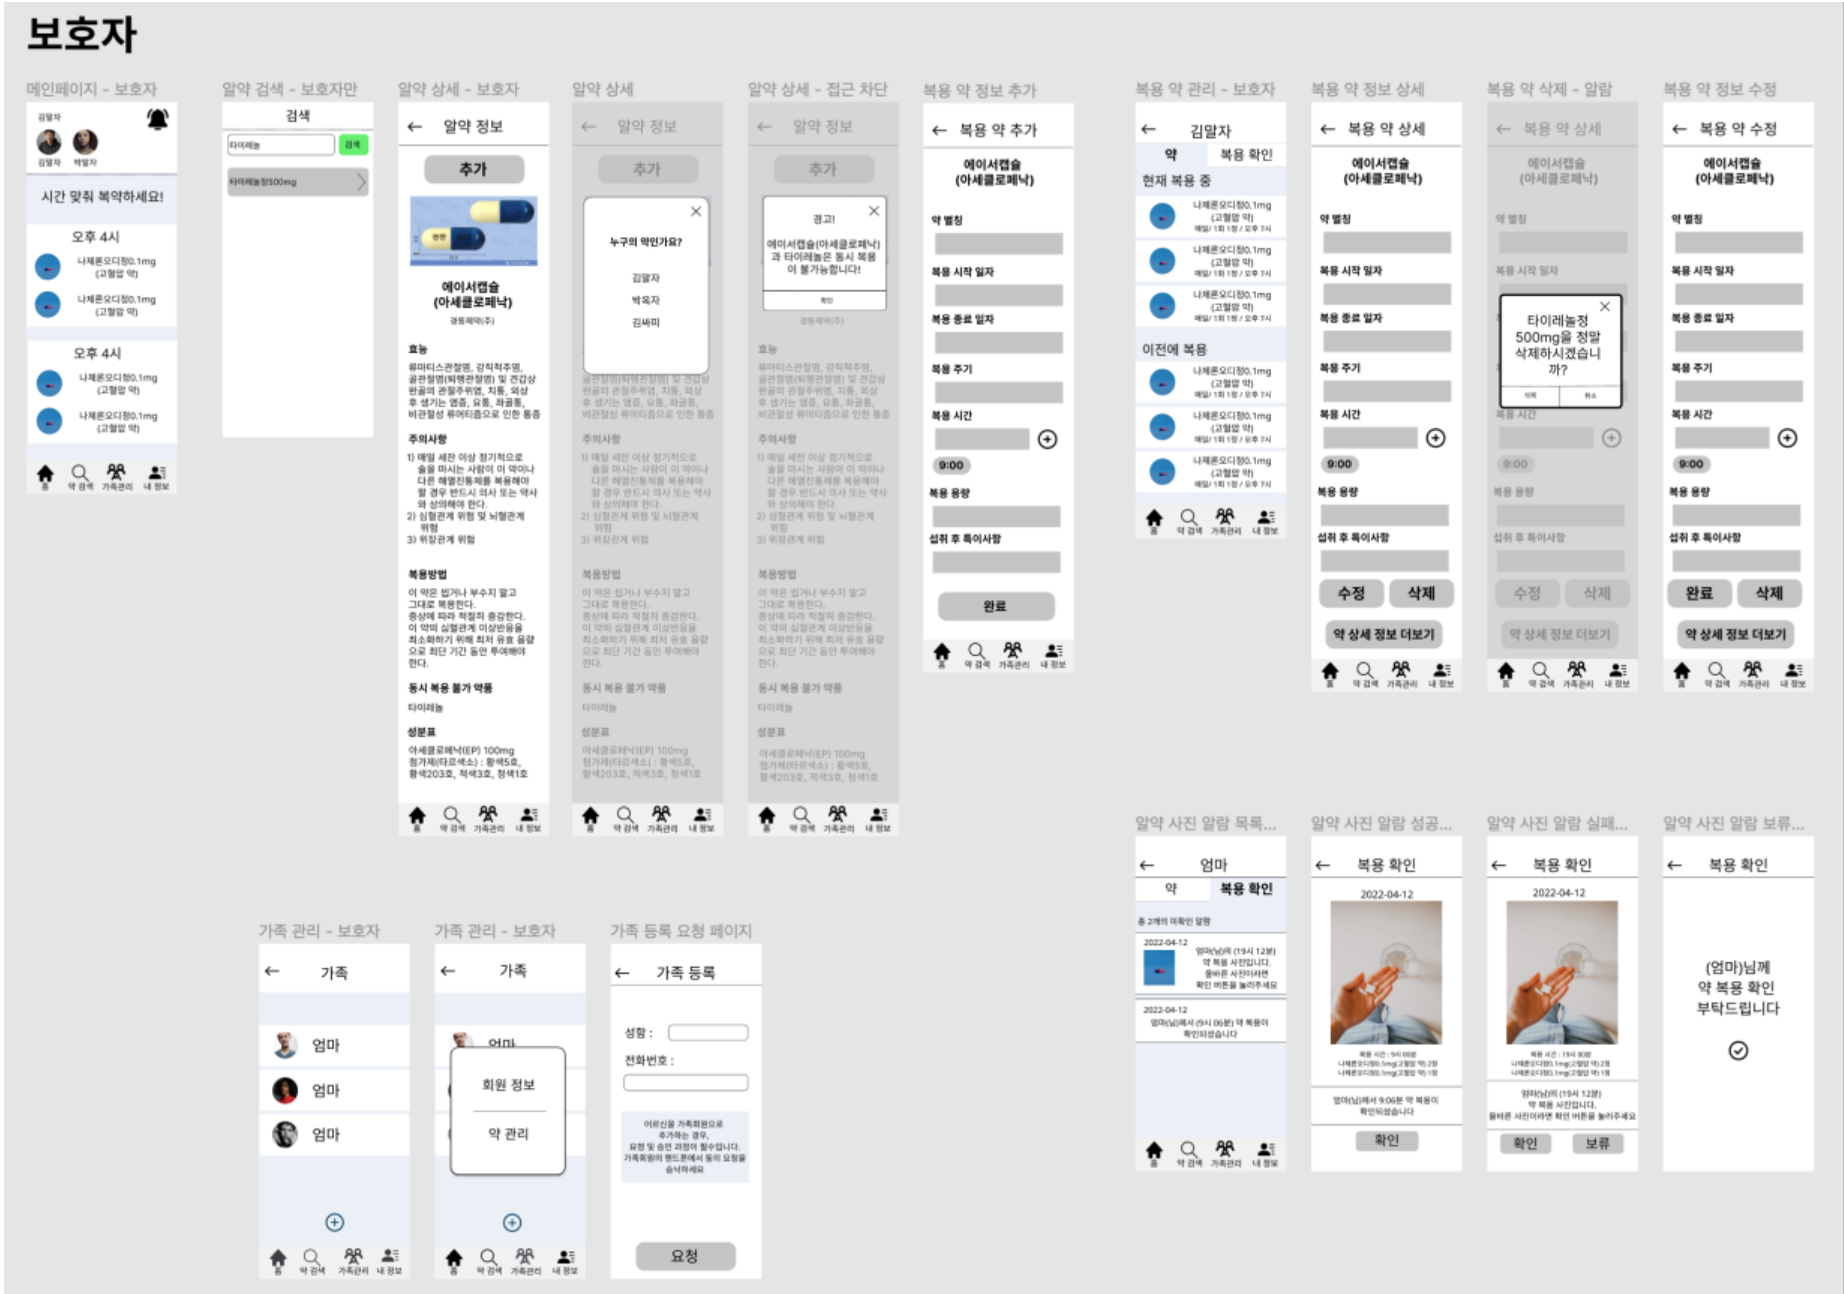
보호자

메인페이지 - 보호자

시간 맞춰 복약하세요!

오후 4시

나제론오디정0.1mg (고혈압 약)

나제론오디정0.1mg (고혈압 약)

오후 4시

나제론오디정0.1mg (고혈압 약)

나제론오디정0.1mg (고혈압 약)

홈 약 검색 가족관리 내 정보

알약 검색 - 보호자만

검색

타이레놀 검색

타이레놀정500mg

알약 상세 - 보호자

← 알약 정보

추가

에이서캡슐 (아세클로페낙)

효능

주의사항

복용방법

동시 복용 불가 약품

타이레놀

성분표

홈 약 검색 가족관리 내 정보

알약 상세

← 알약 정보

추가

누구의 약인가요?

김말자

박옥자

김바미

알약 상세 - 접근 차단

← 알약 정보

추가

경고!

에이서캡슐(아세클로페낙)과 타이레놀은 동시 복용이 불가능합니다!

확인

복용 약 정보 추가

← 복용 약 추가

에이서캡슐 (아세클로페낙)

약 별칭

복용 시작 일자

복용 종료 일자

복용 주기

복용 시간

9:00

복용 용량

섭취 후 특이사항

완료

복용 약 관리 - 보호자

← 김말자

약 복용 확인

현재 복용 중

이전에 복용

복용 약 정보 상세

← 복용 약 상세

에이서캡슐 (아세클로페낙)

약 별칭

복용 시작 일자

복용 종료 일자

복용 주기

복용 시간

9:00

복용 용량

섭취 후 특이사항

수정 삭제

약 상세 정보 더보기

복용 약 삭제 - 알람

← 복용 약 상세

타이레놀정 500mg을 정말 삭제하시겠습니까?

수정 삭제

약 상세 정보 더보기

복용 약 정보 수정

← 복용 약 수정

에이서캡슐 (아세클로페낙)

약 별칭

복용 시작 일자

복용 종료 일자

복용 주기

복용 시간

9:00

복용 용량

섭취 후 특이사항

완료 삭제

약 상세 정보 더보기

알약 사진 알람 목록...

← 엄마

약 복용 확인

알약 사진 알람 성공...

← 복용 확인

2022-04-12

확인

알약 사진 알람 실패...

← 복용 확인

2022-04-12

확인 보류

알약 사진 알람 보류...

← 복용 확인

(엄마)님께 약 복용 확인 부탁드립니다

가족 관리 - 보호자

← 가족

엄마

엄마

엄마

가족 관리 - 보호자

← 가족

회원 정보

약 관리

가족 등록 요청 페이지

← 가족 등록

성함 :

전화번호 :

요청